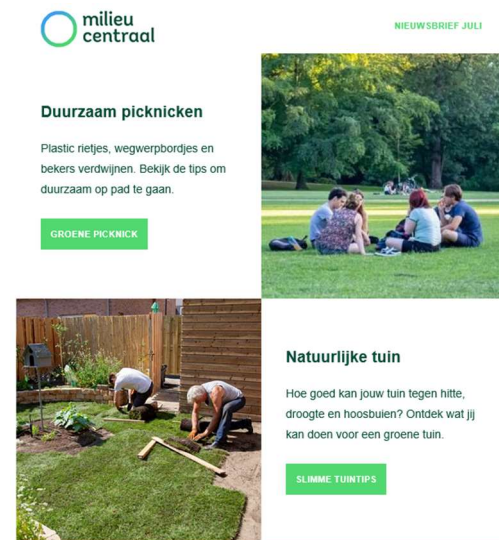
milieu centraal

NIEUWSBRIEF JULI

Duurzaam picknicken

Plastic rietjes, wegwerpbordjes en bekers verdwijnen. Bekijk de tips om duurzaam op pad te gaan.

GROENE PICKNICK

Natuurlijke tuin

Hoe goed kan jouw tuin tegen hitte, droogte en hoosbuien? Ontdek wat jij kan doen voor een groene tuin.

SLIMME TUINTIPS